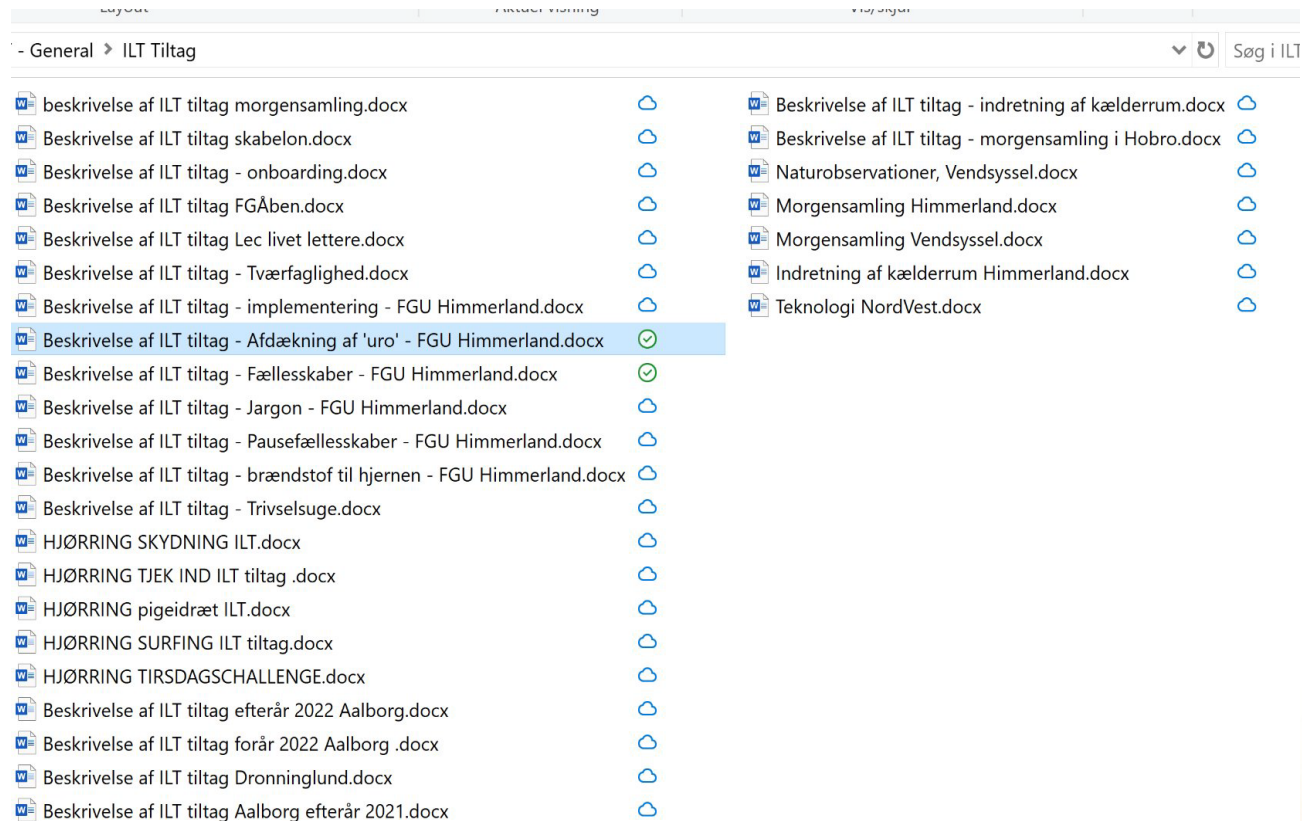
Layout | Aktuel visning | Vis/skjul

- General > ILT Tiltag

Søg i ILT

beskrivelse af ILT tiltag morgensamling.docx
Beskrivelse af ILT tiltag skabelon.docx
Beskrivelse af ILT tiltag - onboarding.docx
Beskrivelse af ILT tiltag FGÅben.docx
Beskrivelse af ILT tiltag Lec livet lettere.docx
Beskrivelse af ILT tiltag - Tværfaglighed.docx
Beskrivelse af ILT tiltag - implementering - FGU Himmerland.docx
Beskrivelse af ILT tiltag - Afdækning af 'uro' - FGU Himmerland.docx
Beskrivelse af ILT tiltag - Fællesskaber - FGU Himmerland.docx
Beskrivelse af ILT tiltag - Jargon - FGU Himmerland.docx
Beskrivelse af ILT tiltag - Pausefællesskaber - FGU Himmerland.docx
Beskrivelse af ILT tiltag - brændstof til hjernen - FGU Himmerland.docx
Beskrivelse af ILT tiltag - Trivselsuge.docx
HJØRRING SKYDNING ILT.docx
HJØRRING TJEK IND ILT tiltag .docx
HJØRRING pigeidræt ILT.docx
HJØRRING SURFING ILT tiltag.docx
HJØRRING TIRSDAGSCHALLENGE.docx
Beskrivelse af ILT tiltag efterår 2022 Aalborg.docx
Beskrivelse af ILT tiltag forår 2022 Aalborg .docx
Beskrivelse af ILT tiltag Dronninglund.docx
Beskrivelse af ILT tiltag Aalborg efterår 2021.docx

Beskrivelse af ILT tiltag - indretning af kælderrum.docx
Beskrivelse af ILT tiltag - morgensamling i Hobro.docx
Naturobservationer, Vendsyssel.docx
Morgensamling Himmerland.docx
Morgensamling Vendsyssel.docx
Indretning af kælderrum Himmerland.docx
Teknologi NordVest.docx